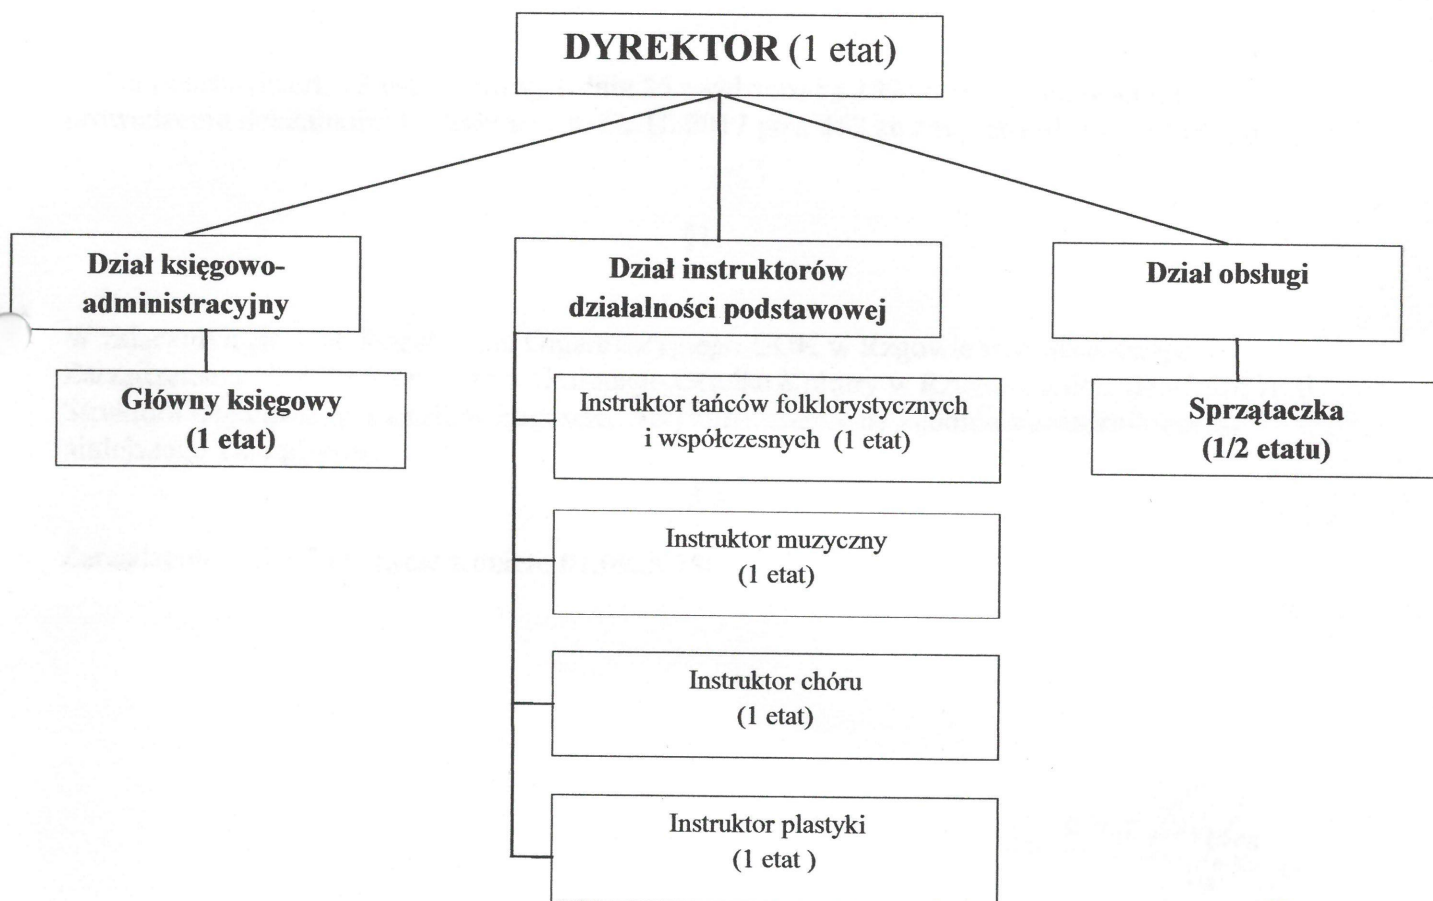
DYREKTOR (1 etat)

Dział księgowo-administracyjny

Główny księgowy (1 etat)

Dział instruktorów działalności podstawowej

Instruktor tańców folklorystycznych i współczesnych (1 etat)

Instruktor muzyczny (1 etat)

Instruktor chóru (1 etat)

Instruktor plastyki (1 etat )

Dział obsługi

Sprzątaczka (1/2 etatu)